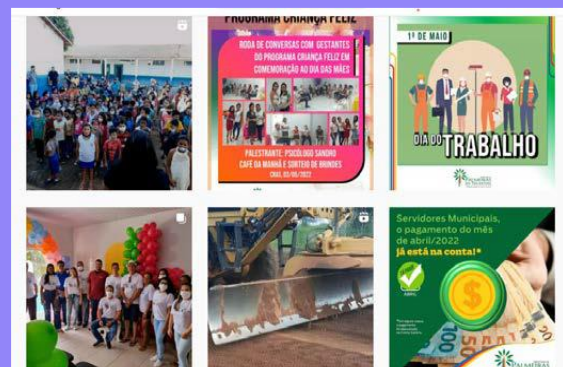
PROGRAMA CRIANÇA FELIZ

RODA DE CONVERSAS COM GESTANTES DO PROGRAMA CRIANÇA FELIZ EM COMEMORAÇÃO AO DIA DAS MÃES

PALESTRANTE: PSICÓLOGO SANDRO
CAFÉ DA MANHÃ E SORTEIO DE BRINDES
CRAS, 03/05/2022

1º DE MAIO

DIA DO TRABALHO

Servidores Municipais, o pagamento do mês de abril/2022 já está na conta!*

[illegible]